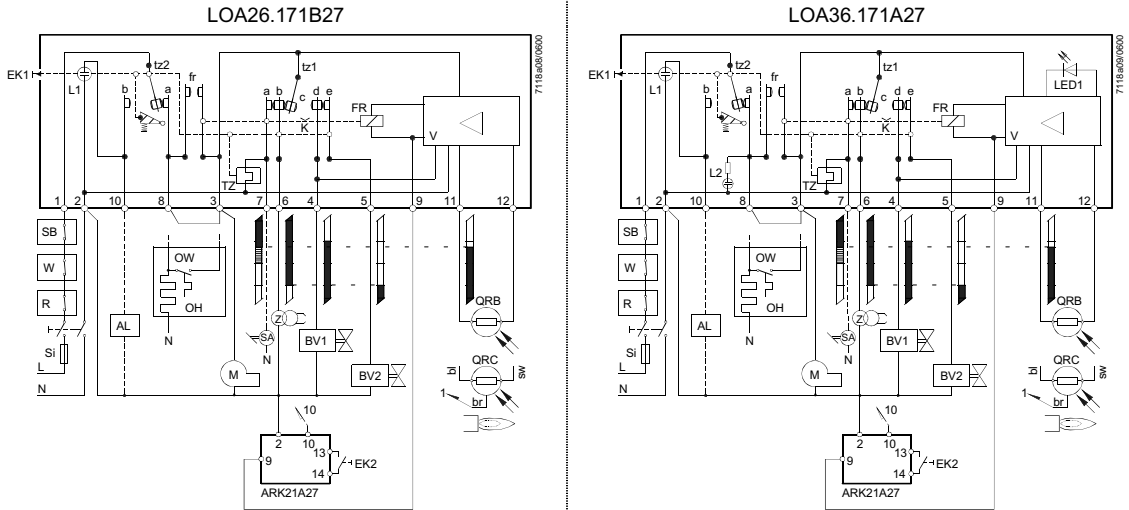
LOA26.171B27

7118a08/0600

EK1
L1
tz2
b
a
fr
tz1
a b
c
d e
FR
K
V
TZ

1 2 10 8 3 7 6 4 5 9 11 12

SB
W
R
Si
L
N
AL
OW
OH
N
M
SA
N
Z
BV1
BV2
QRB
QRC
bl
sw
br
1

10
2 10
9
13
14
EK2
ARK21A27

LOA36.171A27

7118a09/0600

EK1
L1
tz2
b
a
fr
tz1
a b
c
d e
LED1
FR
K
V
L2
TZ

1 2 10 8 3 7 6 4 5 9 11 12

SB
W
R
Si
L
N
AL
OW
OH
N
M
SA
N
BV1
BV2
QRB
QRC
bl
sw
br
1

10
2 10
9
13
14
EK2
ARK21A27